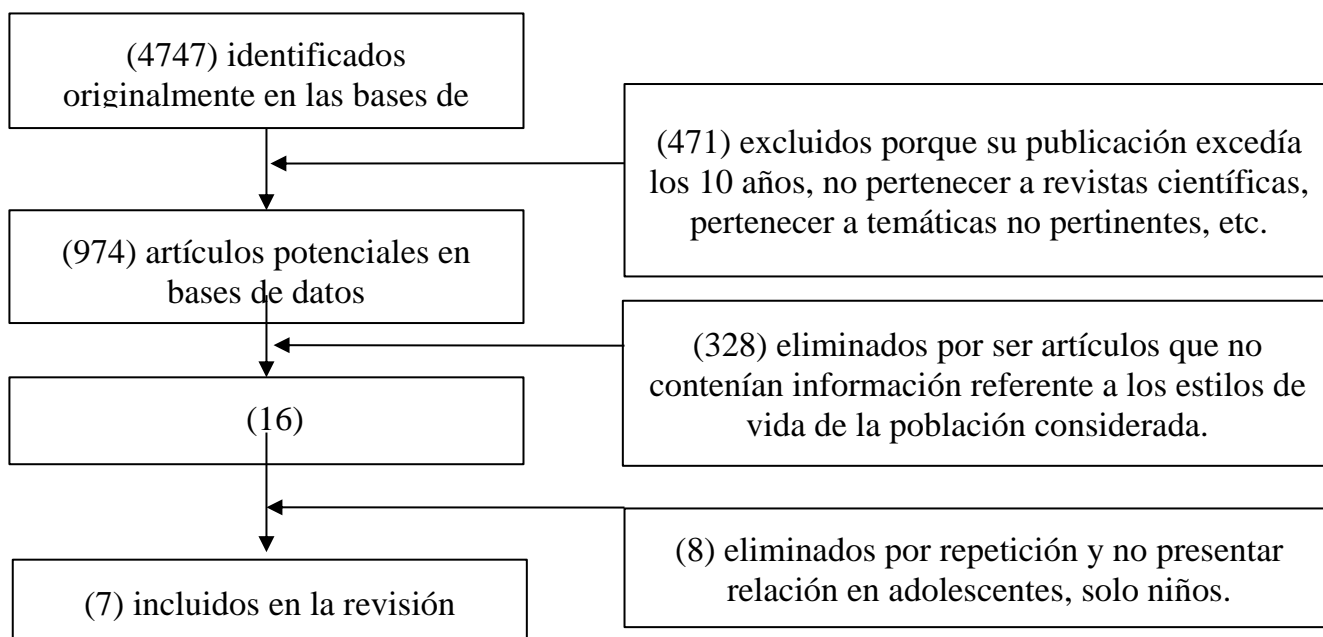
(4747) identificados originalmente en las bases de

(471) excluidos porque su publicación excedía los 10 años, no pertenecer a revistas científicas, pertenecer a temáticas no pertinentes, etc.

(974) artículos potenciales en bases de datos

(328) eliminados por ser artículos que no contenían información referente a los estilos de vida de la población considerada.

(16)

(8) eliminados por repetición y no presentar relación en adolescentes, solo niños.

(7) incluidos en la revisión